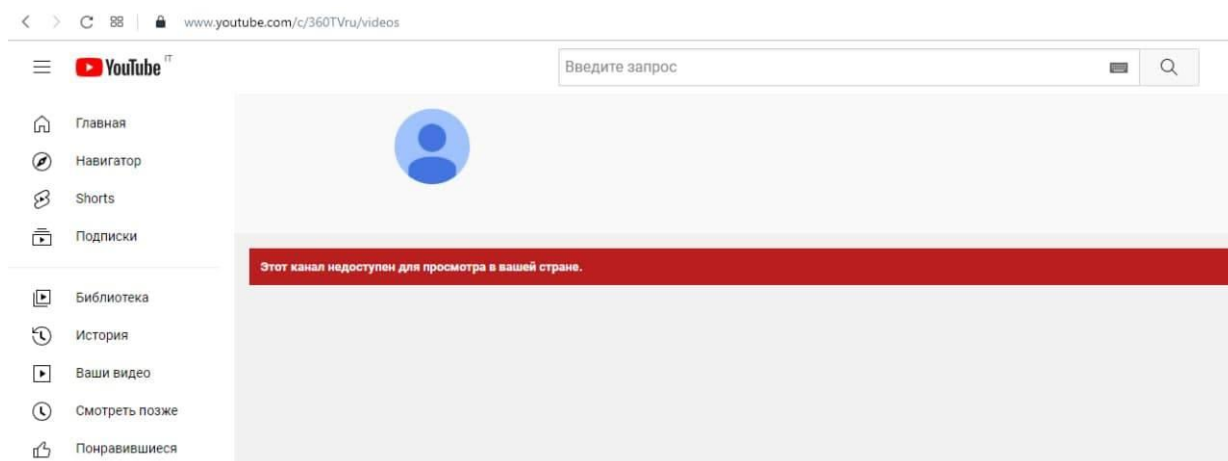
www.youtube.com/c/360TVru/videos

YouTube IT

Введите запрос

Главная
Навигатор
Shorts
Подписки

Библиотека
История
Ваши видео
Смотреть позже
Понравившиеся

Этот канал недоступен для просмотра в вашей стране.